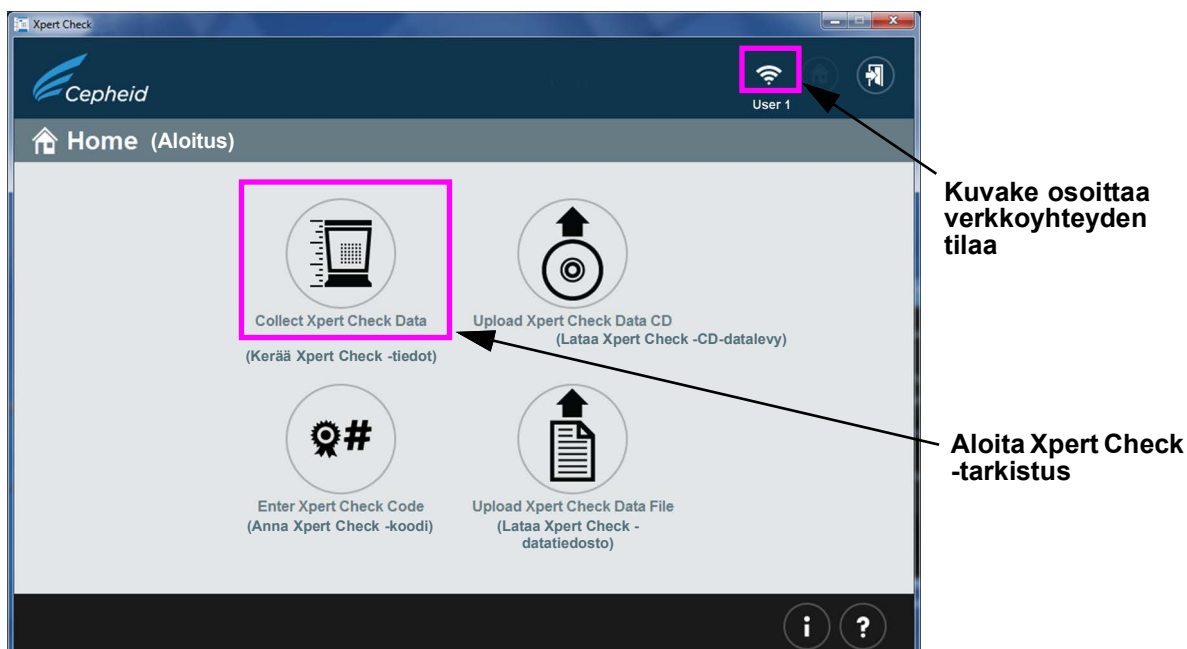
Xpert Check

Cepheid

User 1

Home (Aloitus)

Kuvake osoittaa verkkoyhteyden tilaa

Collect Xpert Check Data

(Kerää Xpert Check -tiedot)

Upload Xpert Check Data CD
(Lataa Xpert Check -CD-datalevy)

Aloita Xpert Check -tarkistus

Enter Xpert Check Code
(Anna Xpert Check -koodi)

Upload Xpert Check Data File
(Lataa Xpert Check -datatiedosto)